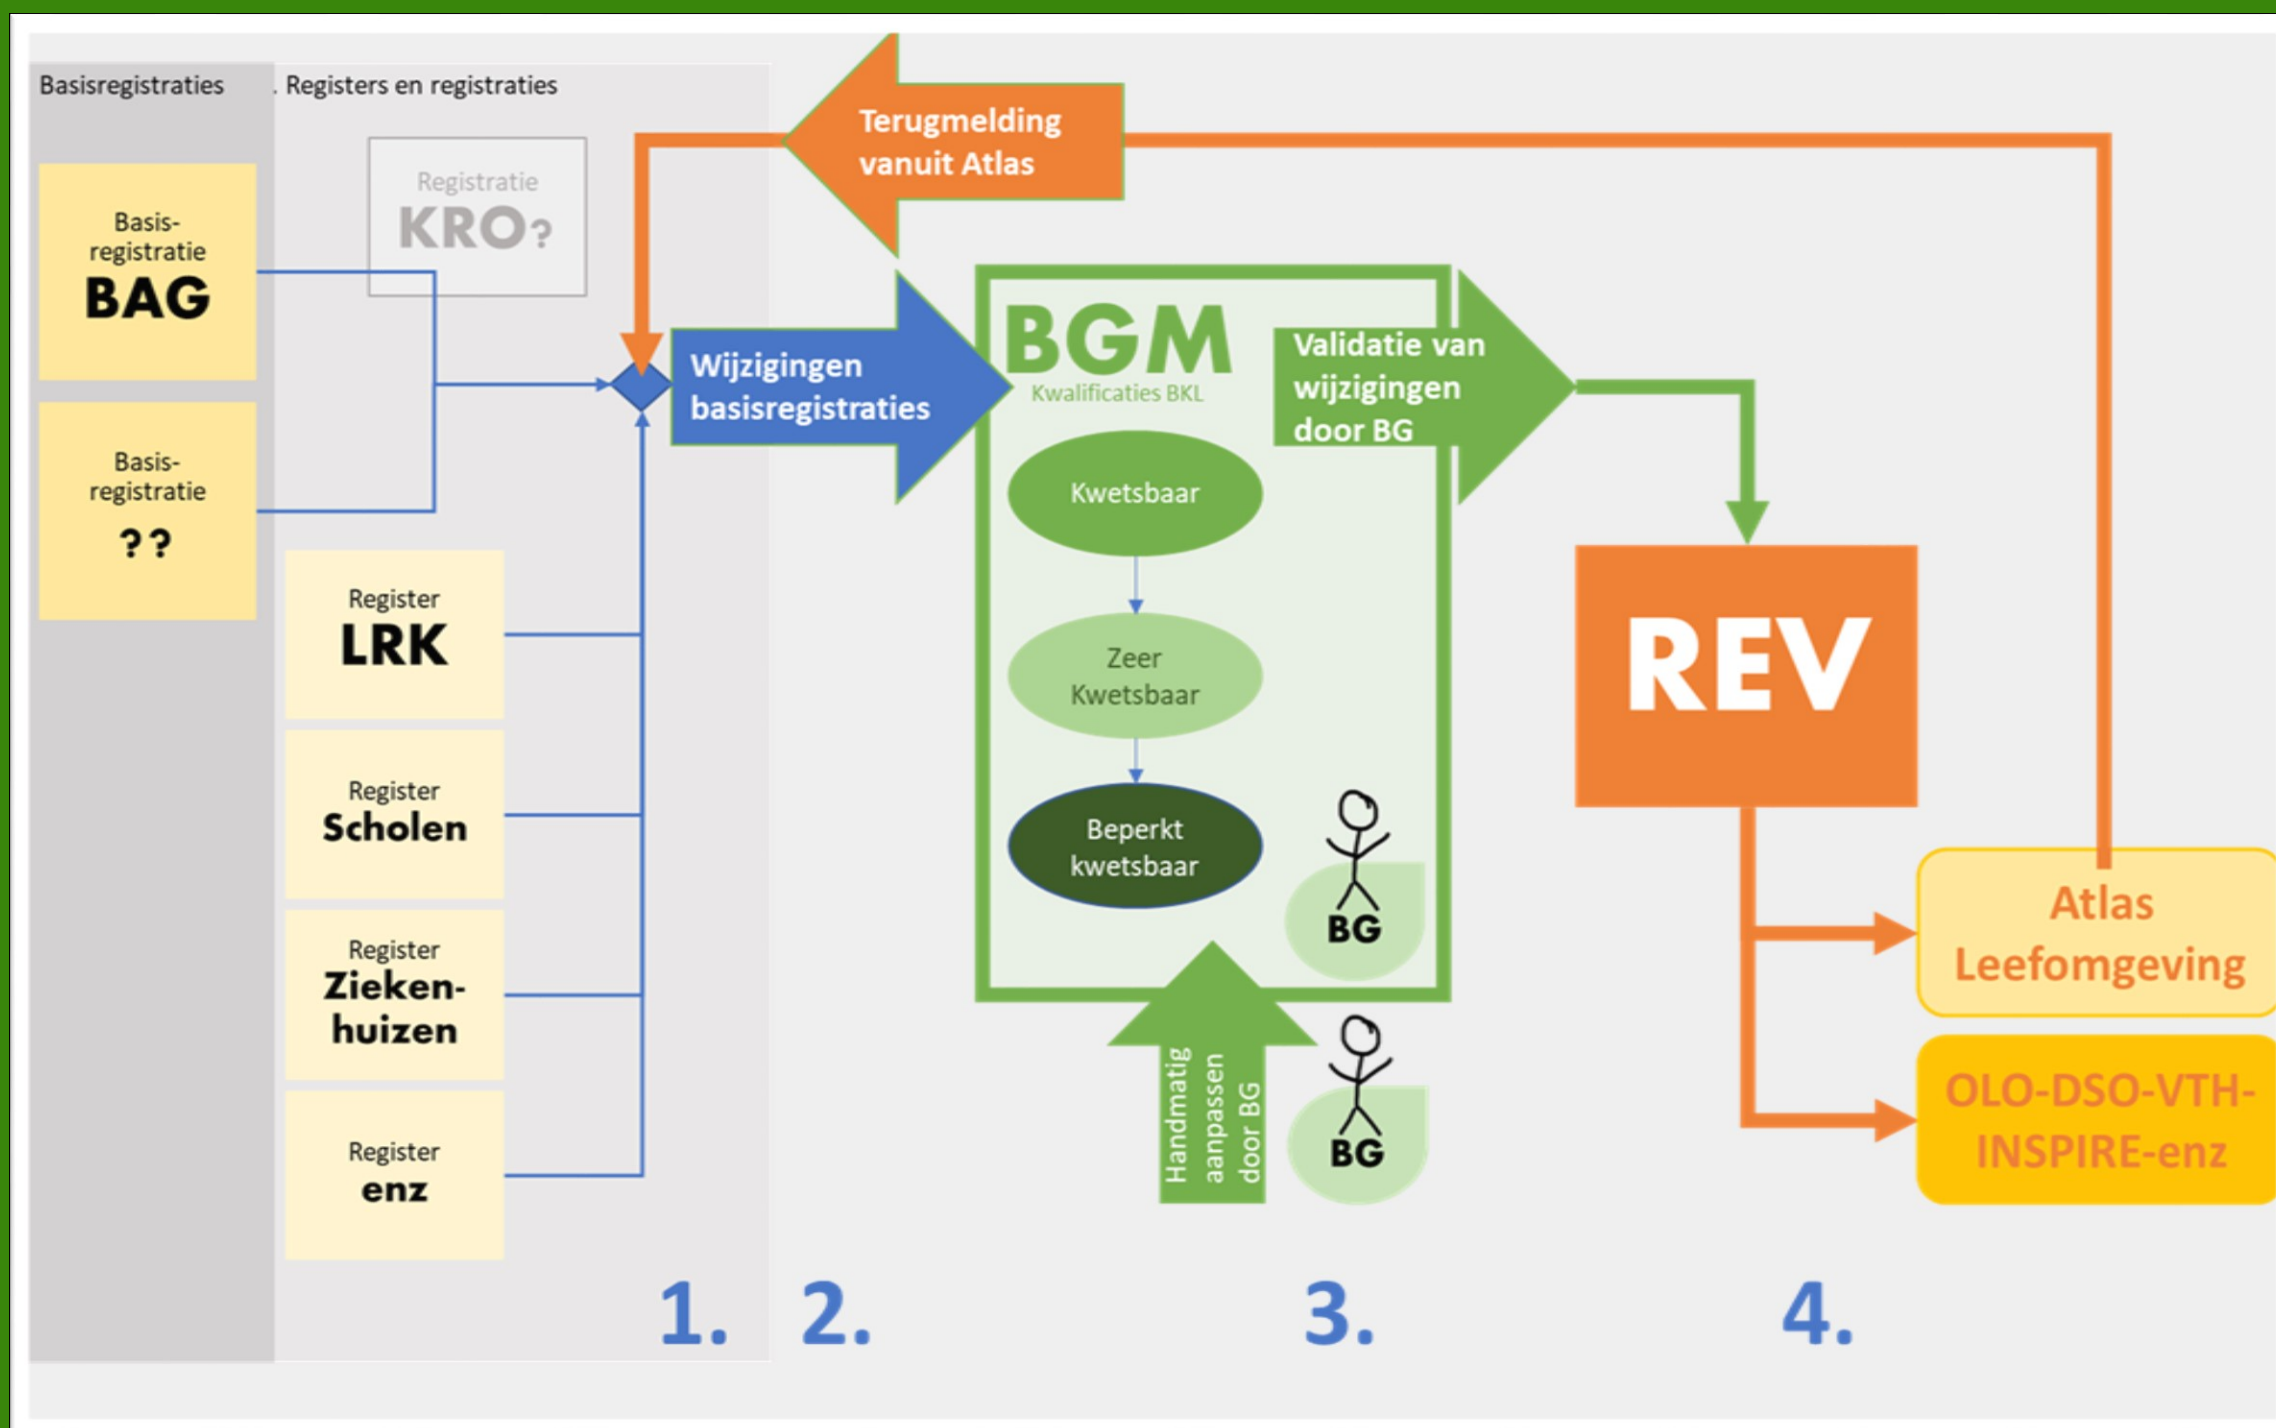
Basisregistraties

. Registers en registraties

Basis-registratie BAG

Basis-registratie ??

Registratie KRO?

Register LRK

Register Scholen

Register Zieken-huizen

Register enz

Terugmelding vanuit Atlas

Wijzigingen basisregistraties

BGM
Kwalificaties BKL

Kwetsbaar

Zeer Kwetsbaar

Beperkt kwetsbaar

BG

Validatie van wijzigingen door BG

Handmatig aanpassen door BG

BG

REV

Atlas Leefomgeving

OLO-DSO-VTH-INSPIRE-enz

1.

2.

3.

4.